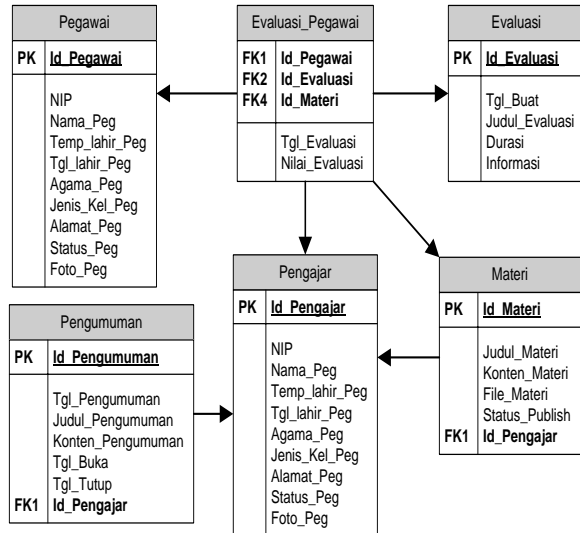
Pegawai

PK Id_Pegawai

NIP
Nama_Peg
Temp_lahir_Peg
Tgl_lahir_Peg
Agama_Peg
Jenis_Kel_Peg
Alamat_Peg
Status_Peg
Foto_Peg

Evaluasi_Pegawai

FK1 Id_Pegawai
FK2 Id_Evaluasi
FK4 Id_Materi

Tgl_Evaluasi
Nilai_Evaluasi

Evaluasi

PK Id_Evaluasi

Tgl_Buat
Judul_Evaluasi
Durasi
Informasi

Pengumuman

PK Id_Pengumuman

Tgl_Pengumuman
Judul_Pengumuman
Konten_Pengumuman
Tgl_Buka
Tgl_Tutup
FK1 Id_Pengajar

Pengajar

PK Id_Pengajar

NIP
Nama_Peg
Temp_lahir_Peg
Tgl_lahir_Peg
Agama_Peg
Jenis_Kel_Peg
Alamat_Peg
Status_Peg
Foto_Peg

Materi

PK Id_Materi

Judul_Materi
Konten_Materi
File_Materi
Status_Publish
FK1 Id_Pengajar